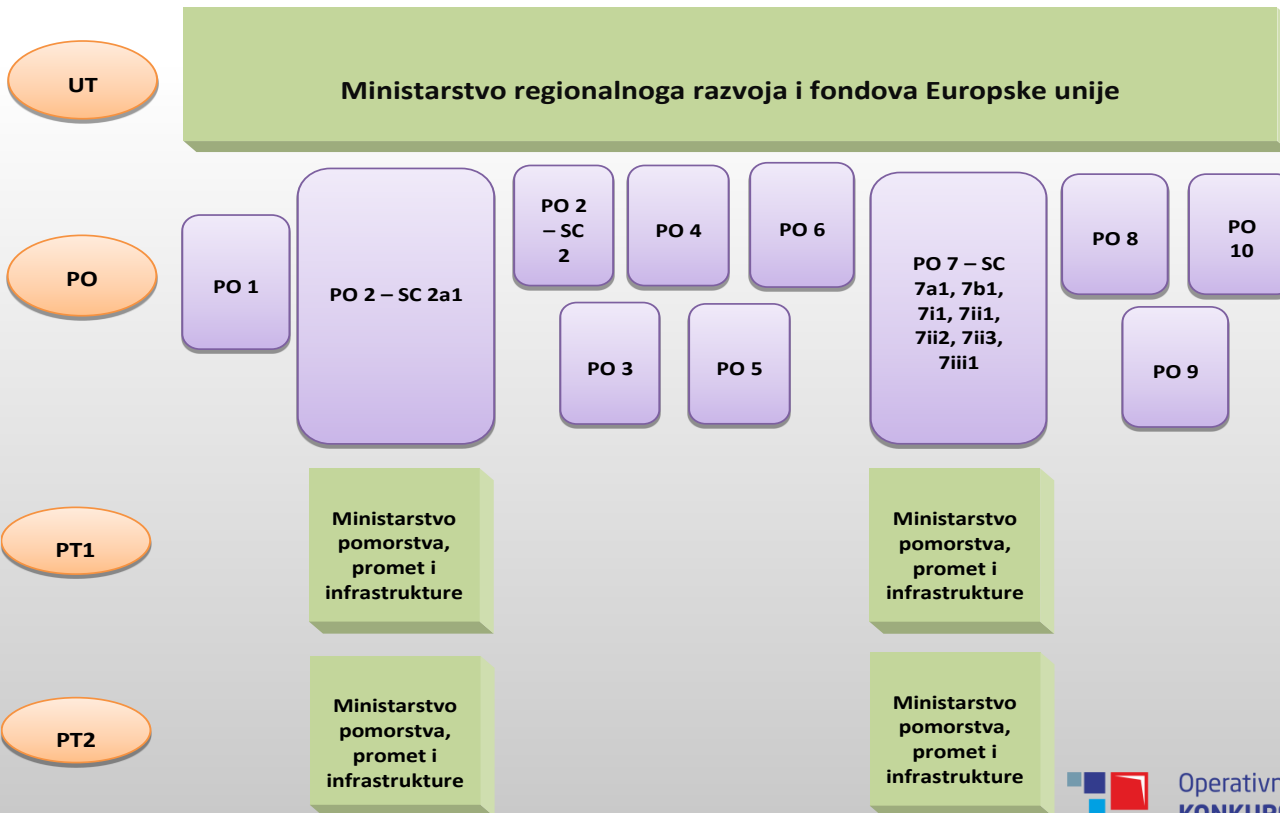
UT

Ministarstvo regionalnoga razvoja i fondova Europske unije

PO

PO 1

PO 2 – SC 2a1

PO 2 – SC 2

PO 4

PO 6

PO 3

PO 5

PO 7 – SC 7a1, 7b1, 7i1, 7ii1, 7ii2, 7ii3, 7iii1

PO 8

PO 10

PO 9

PT1

Ministarstvo pomorstva, promet i infrastrukture

Ministarstvo pomorstva, promet i infrastrukture

PT2

Ministarstvo pomorstva, promet i infrastrukture

Ministarstvo pomorstva, promet i infrastrukture

Operativn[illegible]
KONKUR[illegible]